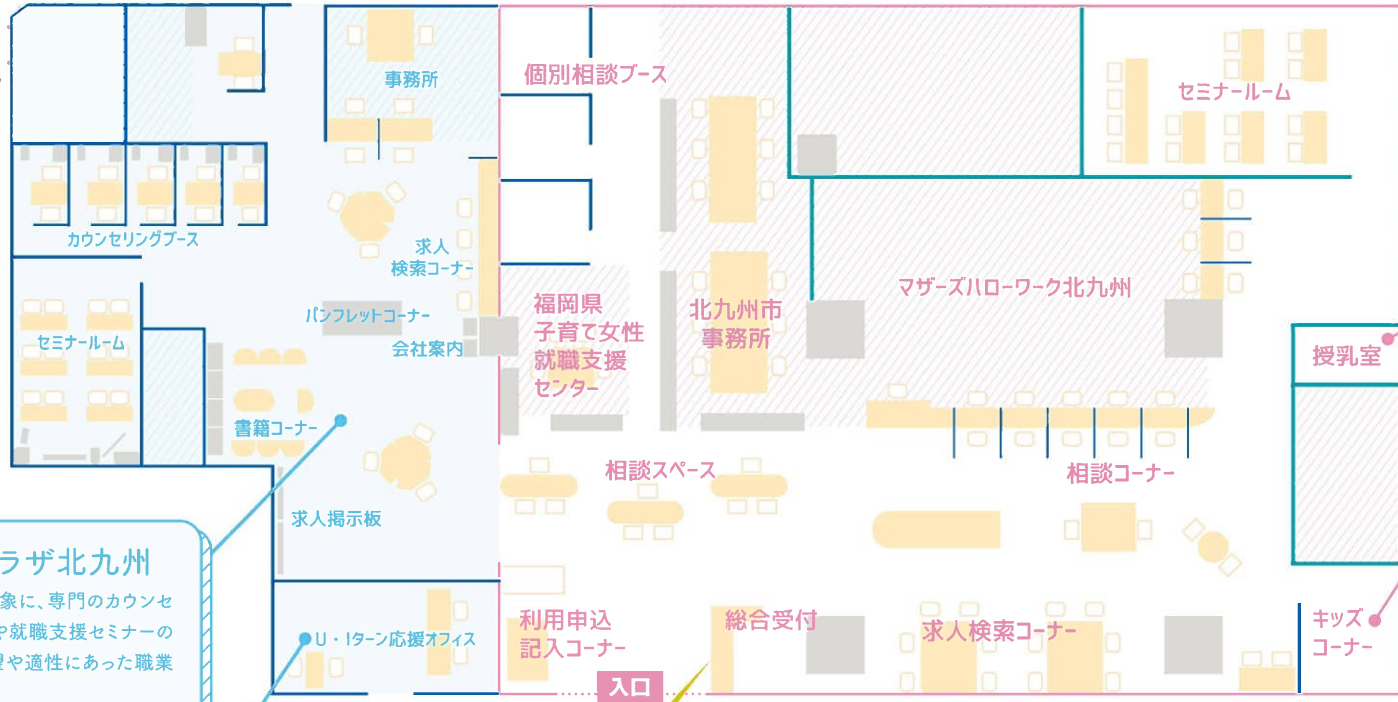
事務所

カウンセリングブース

求人
検索コーナー

パンフレットコーナー

会社案内

セミナールーム

書籍コーナー

求人掲示板

ラザ北九州
象に、専門のカウンセ
や就職支援セミナーの
望や適性にあった職業

U・Iターン応援オフィス

個別相談ブース

福岡県
子育て女性
就職支援
センター

北九州市
事務所

セミナールーム

マザーズハローワーク北九州

授乳室

相談スペース

相談コーナー

利用申込
記入コーナー

総合受付

求人検索コーナー

キッズ
コーナー

入口